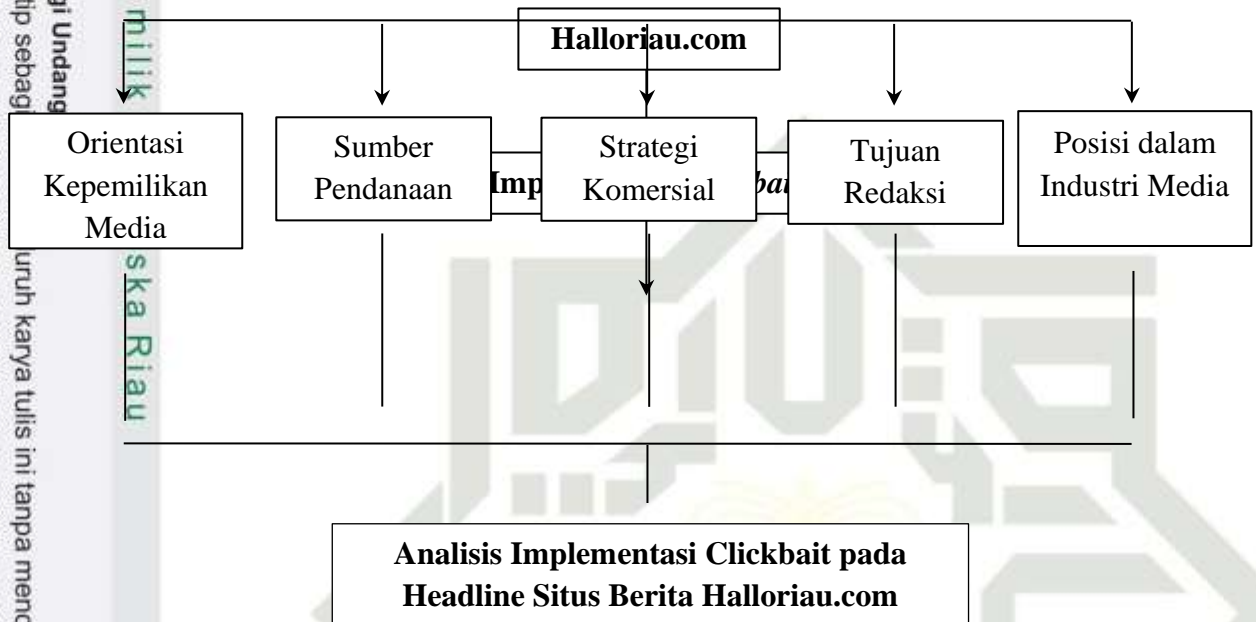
Halloriau.com

Orientasi Kepemilikan Media

Sumber Pendanaan

Strategi Komersial

Tujuan Redaksi

Posisi dalam Industri Media

Analisis Implementasi Clickbait pada Headline Situs Berita Halloriau.com

milik ska Riau

gi Undang tip sebag luruh karya tulis ini tanpa menc